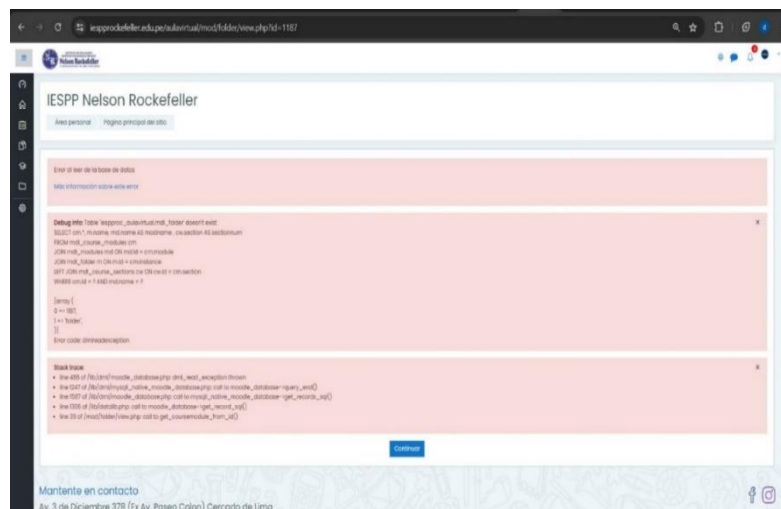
iespprockefeller.edu.pe/aulavirtual/mod/folder/view.php?id=1187

Nelson Rockefeller

IESPP Nelson Rockefeller

Área personal   Página principal del sitio

Error al leer de la base de datos

Más información sobre este error

Debug info: Table 'iespproc_aulavirtual.mdl_folder' doesn't exist
SELECT cm.*, m.name, md.name AS modname, cw.section AS sectionnum
FROM mdl_course_modules cm
JOIN mdl_modules md ON md.id = cm.module
JOIN mdl_folder m ON m.id = cm.instance
LEFT JOIN mdl_course_sections cw ON cw.id = cm.section
WHERE cm.id = ? AND md.name = ?

[array (
0 => '1187',
1 => 'folder',
)]
Error code: dmlreadexception

×

Stack trace:
• line 488 of /lib/dml/moodle_database.php: dml_read_exception thrown
• line 1247 of /lib/dml/mysqli_native_moodle_database.php: call to moodle_database->query_end()
• line 1557 of /lib/dml/mysqli_native_moodle_database.php: call to mysqli_native_moodle_database->get_records_sql()
• line 1336 of /lib/datalib.php: call to moodle_database->get_record_sql()
• line 29 of /mod/folder/view.php: call to get_coursemodule_from_id()

×

Continuar

Mantente en contacto
Av. 3 de Diciembre 378 (Tx Av. Paseo Colon) Cercado de Lima